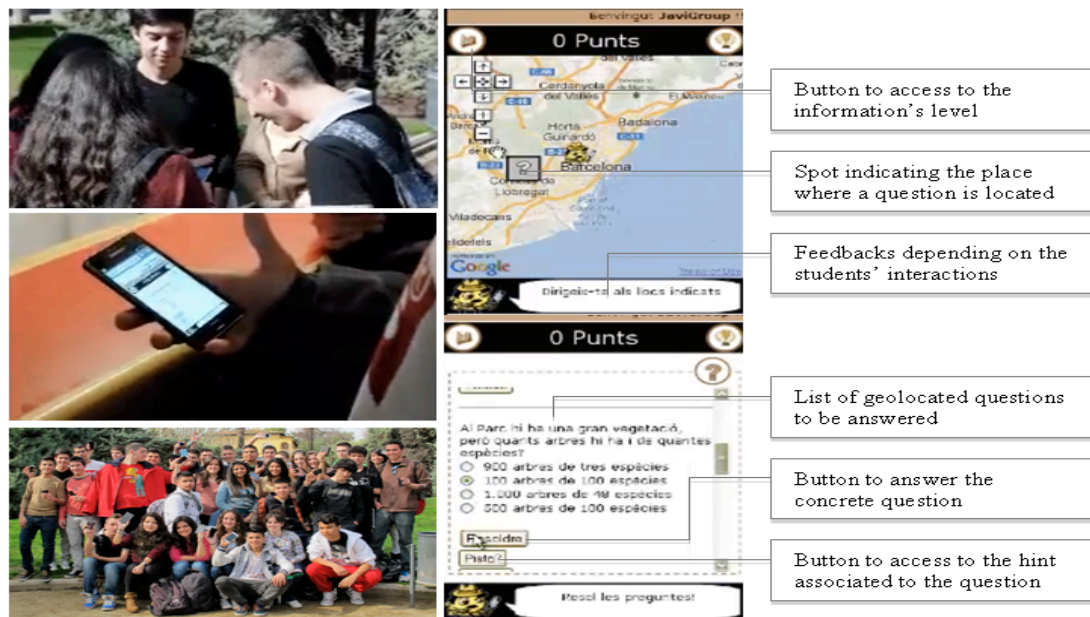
Benvingut JaviGroup !!

0 Punts

Cerdanyola del Vallès

Badalona

Horta-Guinardó

Barcelona

Cornellà de Llobregat

Viladecans

Google

Dirigeix-te als llocs indicats

0 Punts

Al Parc hi ha una gran vegetació, però quants arbres hi ha i de quantes espècies?

900 arbres de tres espècies

100 arbres de 100 espècies

1.000 arbres de 48 espècies

500 arbres de 100 espècies

Respondre

Pista

Resol les preguntes!

Button to access to the information's level

Spot indicating the place where a question is located

Feedbacks depending on the students' interactions

List of geolocated questions to be answered

Button to answer the concrete question

Button to access to the hint associated to the question